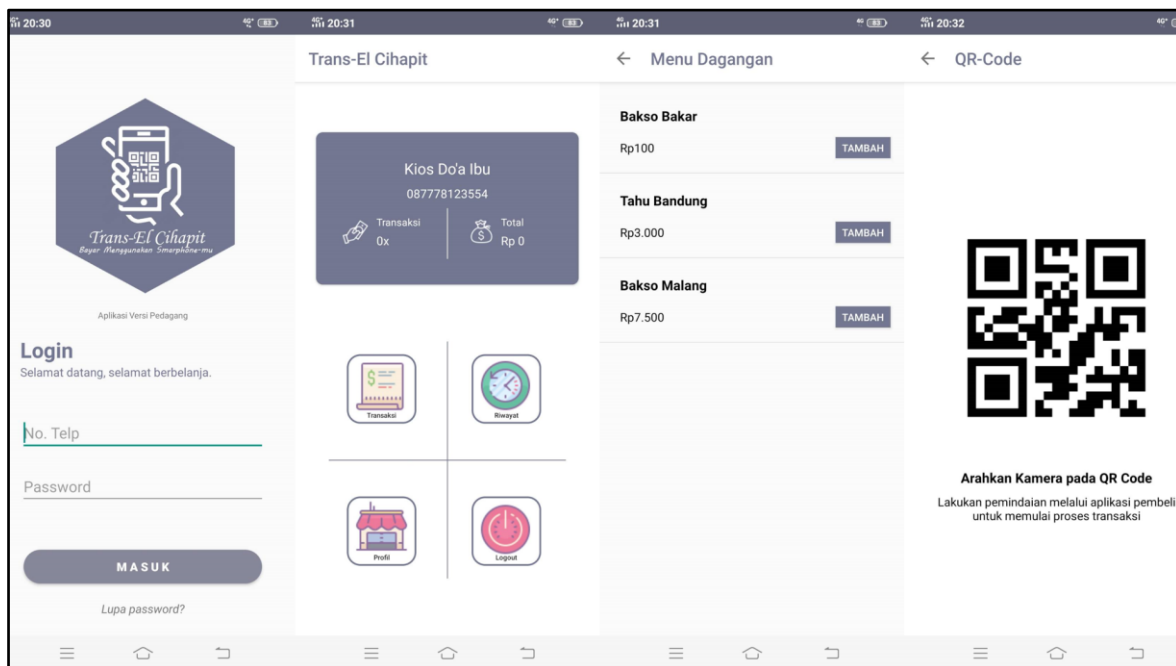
20:30

Trans-El Cihapit
Bayar Menggunakan Smartphone-mu

Aplikasi Versi Pedagang

Login
Selamat datang, selamat berbelanja.

No. Telp

Password

MASUK

Lupa password?

20:31

Trans-El Cihapit

Kios Do'a Ibu
087778123554
Transaksi
0x
Total
Rp 0

Transaksi
Riwayat
Profil
Logout

20:31

← Menu Dagangan

Bakso Bakar
Rp100
TAMBAH

Tahu Bandung
Rp3.000
TAMBAH

Bakso Malang
Rp7.500
TAMBAH

20:32

← QR-Code

Arahkan Kamera pada QR Code
Lakukan pemindaian melalui aplikasi pembeli untuk memulai proses transaksi